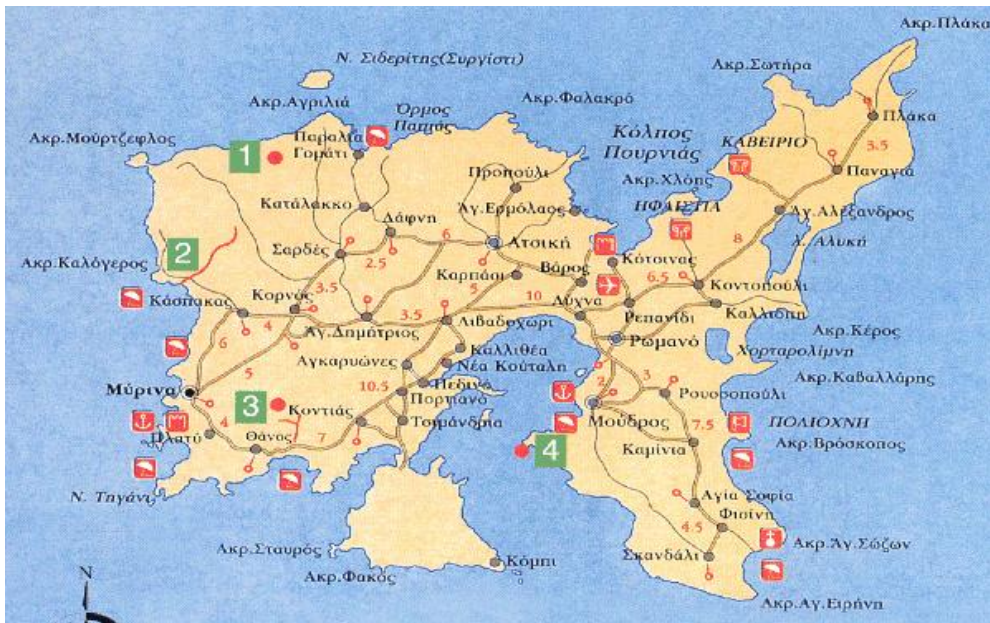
Ακρ.Πλάκα
Ν. Σιδερίτης(Συργίστι)
Ακρ.Σωτήρα
Ακρ.Αγριλιά
Όρμος Παπιάς
Ακρ.Φαλακρό
Ακρ.Μούρτζεφλος
Παραλία
1
Γομάτι
Κόλπος Πουρνιάς
ΚΑΒΕΙΡΙΟ
Πλάκα
3.5
Προπούλι
Ακρ.Χλόης
Παναγιά
Κατάλακκο
Δάφνη
Αγ.Ερμόλαος
ΗΦΑΙΣΤΙΑ
Αγ.Αλέξανδρος
2
6
Ατσική
8
Σαρδές
Χ. Αλυκή
Ακρ.Καλόγερος
2.5
Καρπάσι
Βάρος
Κότσινας
6.5
Κοντοπούλι
Κάσπακας
3.5
5
10
Κορνός
Λύχνα
4
3.5
Ρεπανίδι
Καλλιόπη
Αγ.Δημήτριος
Λιβαδοχώρι
Ακρ.Κέρος
6
Καλλιθέα
Αγκαρυώνες
Ρωμανό
Χορταρολίμνη
5
Νέα Κούταλη
Πεδινό
3
Ακρ.Καβαλλάρης
Μύρινα
10.5
Ρουσοπούλι
3
Κοντιάς
Πορτιανό
2
ΠΟΛΙΟΧΝΗ
Πλατύ
4
Θάνος
7
Τσιμάνδρια
4
Μούδρος
7.5
Ακρ.Βρόσκοπος
Καμίνια
Ν. Τηγάνι
Αγία Σοφία
Φισίνη
4.5
Ακρ.Σταυρός
Ακρ.Αγ.Σώζων
Σκανδάλι
Κόμπι
Ακρ.Φακός
Ακρ.Αγ.Ειρήνη
N